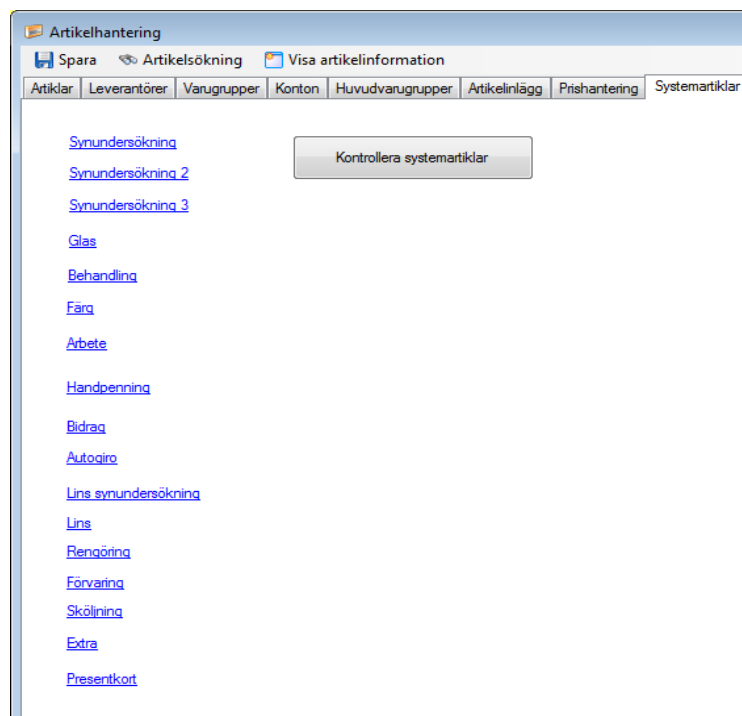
Artikelhantering

Spara Artikelsökning Visa artikelinformation

| Artiklar | Leverantörer | Varugrupper | Konton | Huvudvarugrupper | Artikelinlägg | Prishantering | Systemartiklar |
|---|---|---|---|---|---|---|---|

Synundersökning
Synundersökning 2
Synundersökning 3
Glas
Behandling
Färg
Arbete
Handpenning
Bidrag
Autogiro
Lins synundersökning
Lins
Rengöring
Förvaring
Sköljning
Extra
Presentkort

Kontrollera systemartiklar